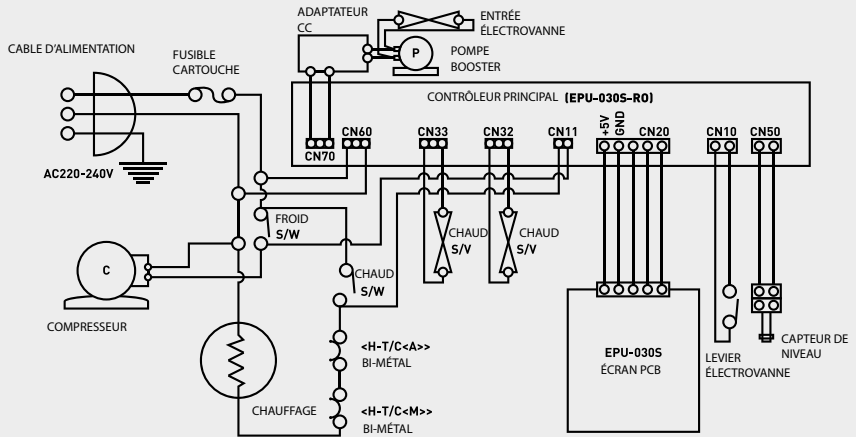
ADAPTATEUR CC

ENTRÉE ÉLECTROVANNE

POMPE BOOSTER

P

CABLE D'ALIMENTATION

FUSIBLE CARTOUCHE

CONTRÔLEUR PRINCIPAL (EPU-030S-R0)

CN70

CN60

CN33

CN32

CN11

+5V

GND

CN20

CN10

CN50

AC220-240V

FROID S/W

CHAUD S/V

CHAUD S/V

C

CHAUD S/W

COMPRESSEUR

<H-T/C<A>> BI-MÉTAL

EPU-030S ÉCRAN PCB

LEVIER ÉLECTROVANNE

CAPTEUR DE NIVEAU

CHAUFFAGE

<H-T/C<M>> BI-MÉTAL